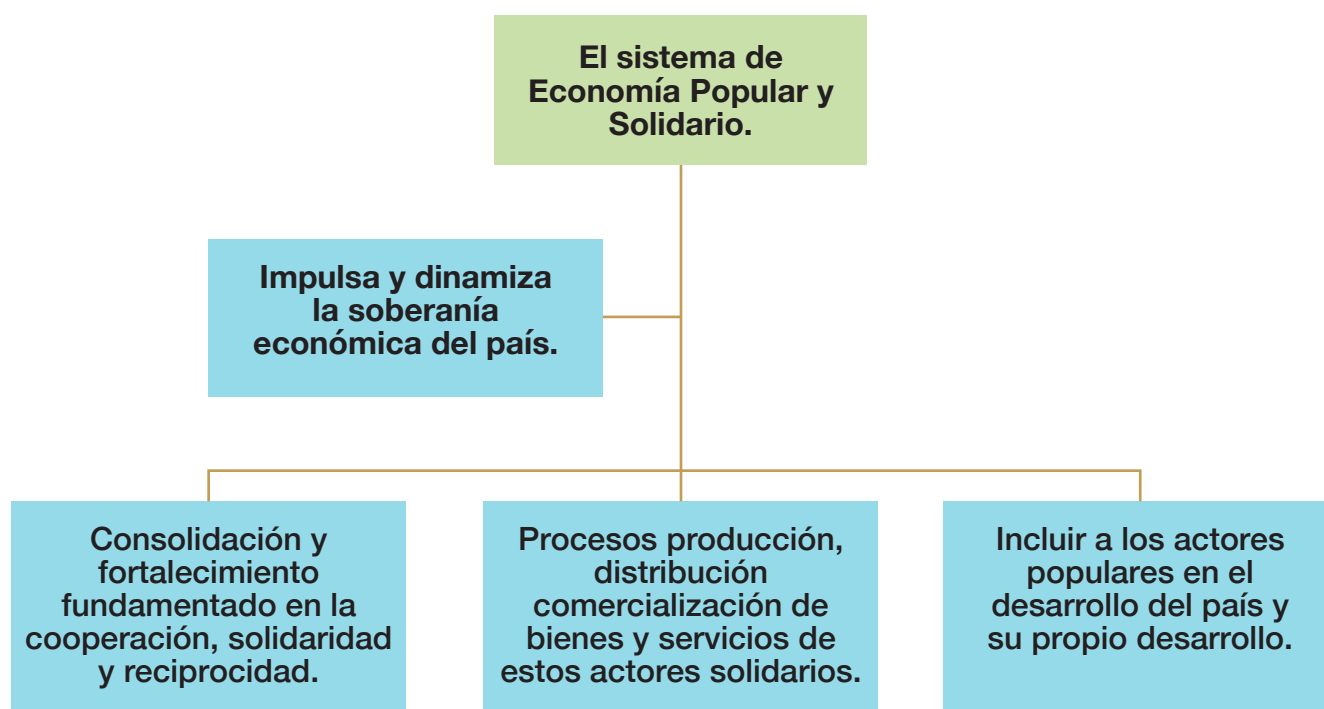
El sistema de Economía Popular y Solidario.

Impulsa y dinamiza la soberanía económica del país.

Consolidación y fortalecimiento fundamentado en la cooperación, solidaridad y reciprocidad.

Procesos producción, distribución comercialización de bienes y servicios de estos actores solidarios.

Incluir a los actores populares en el desarrollo del país y su propio desarrollo.